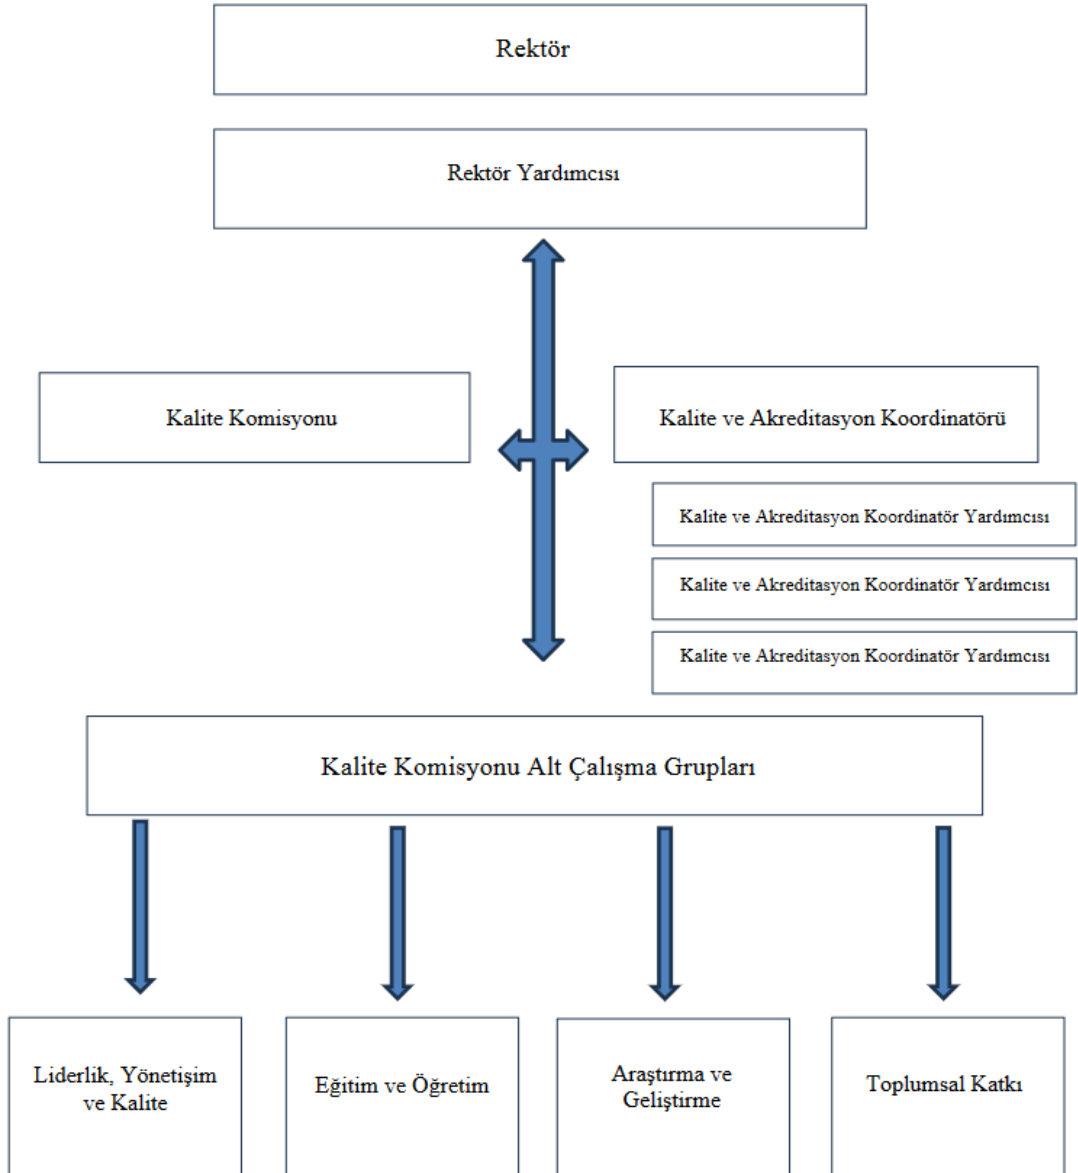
Rektör

Rektör Yardımcısı

Kalite Komisyonu

Kalite ve Akreditasyon Koordinatörü

Kalite ve Akreditasyon Koordinatör Yardımcısı

Kalite ve Akreditasyon Koordinatör Yardımcısı

Kalite ve Akreditasyon Koordinatör Yardımcısı

Kalite Komisyonu Alt Çalışma Grupları

Liderlik, Yönetişim ve Kalite

Eğitim ve Öğretim

Araştırma ve Geliştirme

Toplumsal Katkı